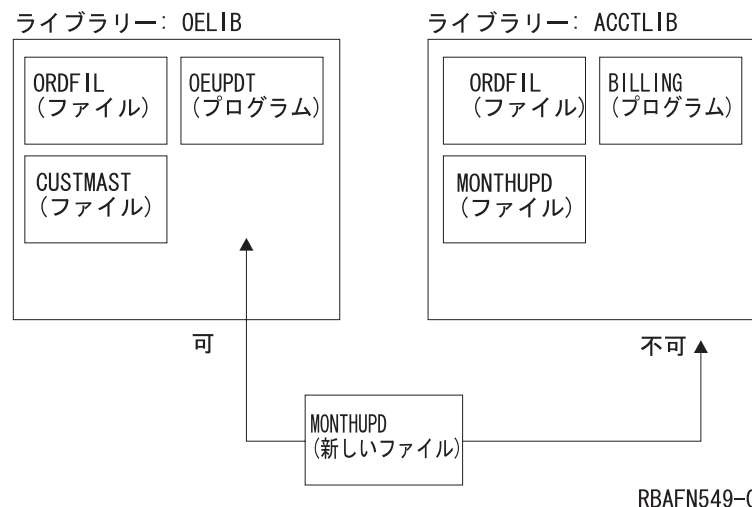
ライブラリー: OELIB

ORDFIL
(ファイル)

OEUPDT
(プログラム)

CUSTMAST
(ファイル)

ライブラリー: ACCTLIB

ORDFIL
(ファイル)

BILLING
(プログラム)

MONTHUPD
(ファイル)

可

不可

MONTHUPD
(新しいファイル)

RBAFN549-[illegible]